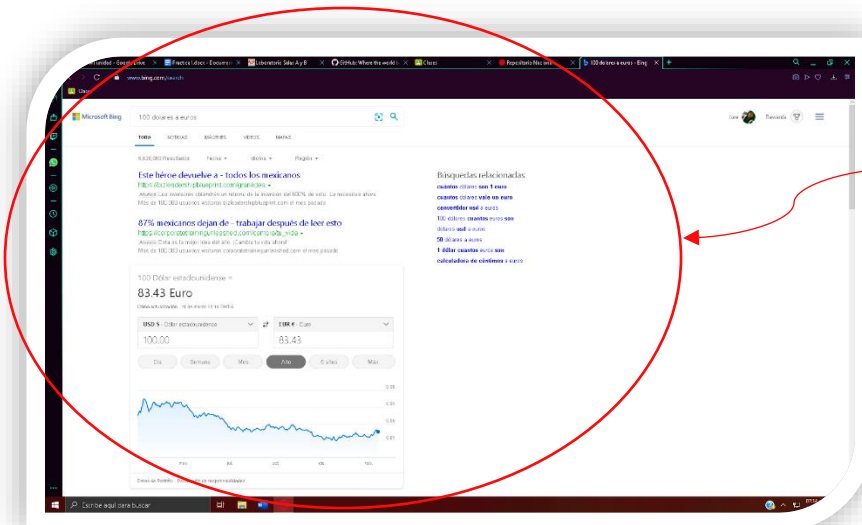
Comunidad - Google Drive | Practica Lubec - Documen | Laboratorio Salas A y B | GitHub: Where the world b | Clase | Repositorio files ora | 100 dolares a euros - Bing

www.bing.com/search

Microsoft Bing

100 dolares a euros

TODO NOTICIAS IMÁGENES VÍDEOS MAPAS

4,820,000 Resultados Fecha Idioma Región

Este héroe devuelve a - todos los mexicanos
https://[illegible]
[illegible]
Más de 100,000 usuarios visitaron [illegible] el mes pasado

87% mexicanos dejan de - trabajar después de leer esto
https://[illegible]
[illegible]
Más de 100,000 usuarios visitaron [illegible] el mes pasado

100 Dólar estadounidense =
83.43 Euro

USD $ - Dólar estadounidense
100.00
EUR € - Euro
83.43

Día Semana Mes Año 5 años Más

Búsquedas relacionadas
cuantos dolares son 1 euro
cuantos dolares vale un euro
convertidor usd a euros
100 dólares cuantos euros son
dolares usd a euros
50 dolares a euros
1 dólar cuantos euros son
calculadora de céntimos a euros

Escribe aquí para buscar